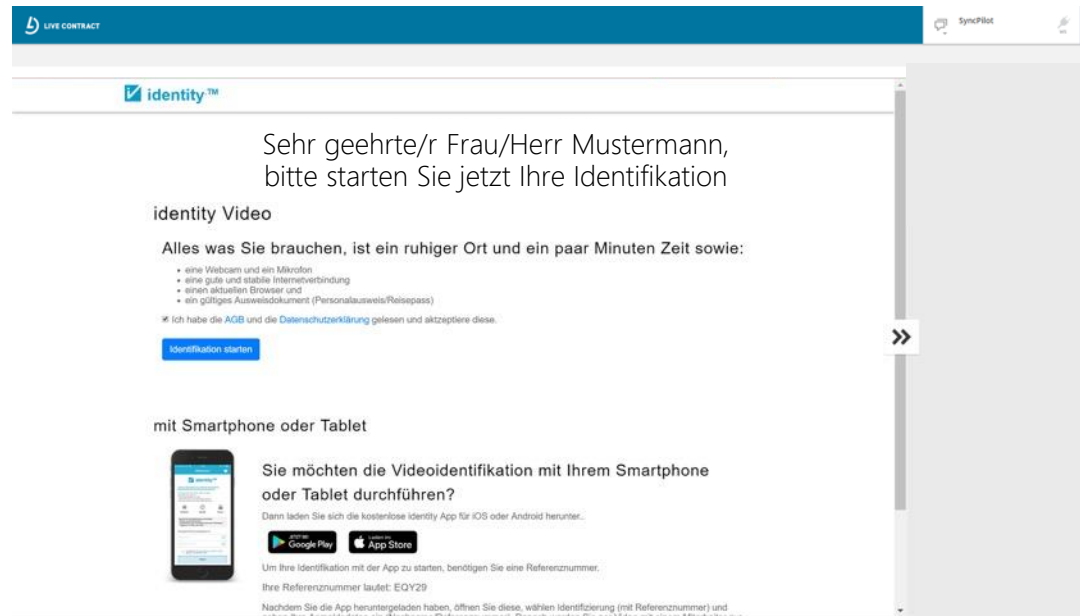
LIVE CONTRACT

SyncPilot

identity™

Sehr geehrte/r Frau/Herr Mustermann, bitte starten Sie jetzt Ihre Identifikation

identity Video

Alles was Sie brauchen, ist ein ruhiger Ort und ein paar Minuten Zeit sowie:

- eine Webcam und ein Mikrofon
- eine gute und stabile Internetverbindung
- einen aktuellen Browser und
- ein gültiges Ausweisdokument (Personalausweis/Reisepass)

Ich habe die AGB und die Datenschutzerklärung gelesen und aktzeptiere diese.

Identifikation starten

»

mit Smartphone oder Tablet

Sie möchten die Videoidentifikation mit Ihrem Smartphone oder Tablet durchführen?

Dann laden Sie sich die kostenlose identity App für iOS oder Android herunter.

Google Play

App Store

Um Ihre Identifikation mit der App zu starten, benötigen Sie eine Referenznummer.

Ihre Referenznummer lautet: EQY29

Nachdem Sie die App heruntergeladen haben, öffnen Sie diese, wählen Identifizierung (mit Referenznummer) und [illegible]